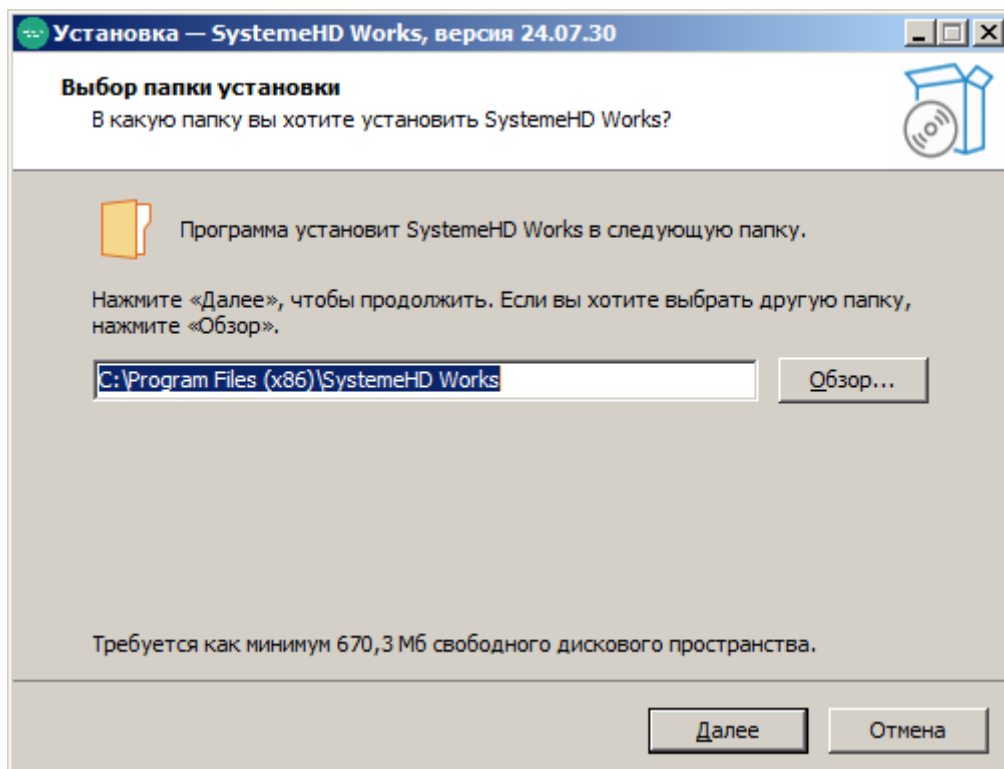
Установка — SystemeHD Works, версия 24.07.30

Выбор папки установки
В какую папку вы хотите установить SystemeHD Works?

Программа установит SystemeHD Works в следующую папку.

Нажмите «Далее», чтобы продолжить. Если вы хотите выбрать другую папку, нажмите «Обзор».

C:\Program Files (x86)\SystemeHD Works

Обзор...

Требуется как минимум 670,3 Мб свободного дискового пространства.

Далее

Отмена